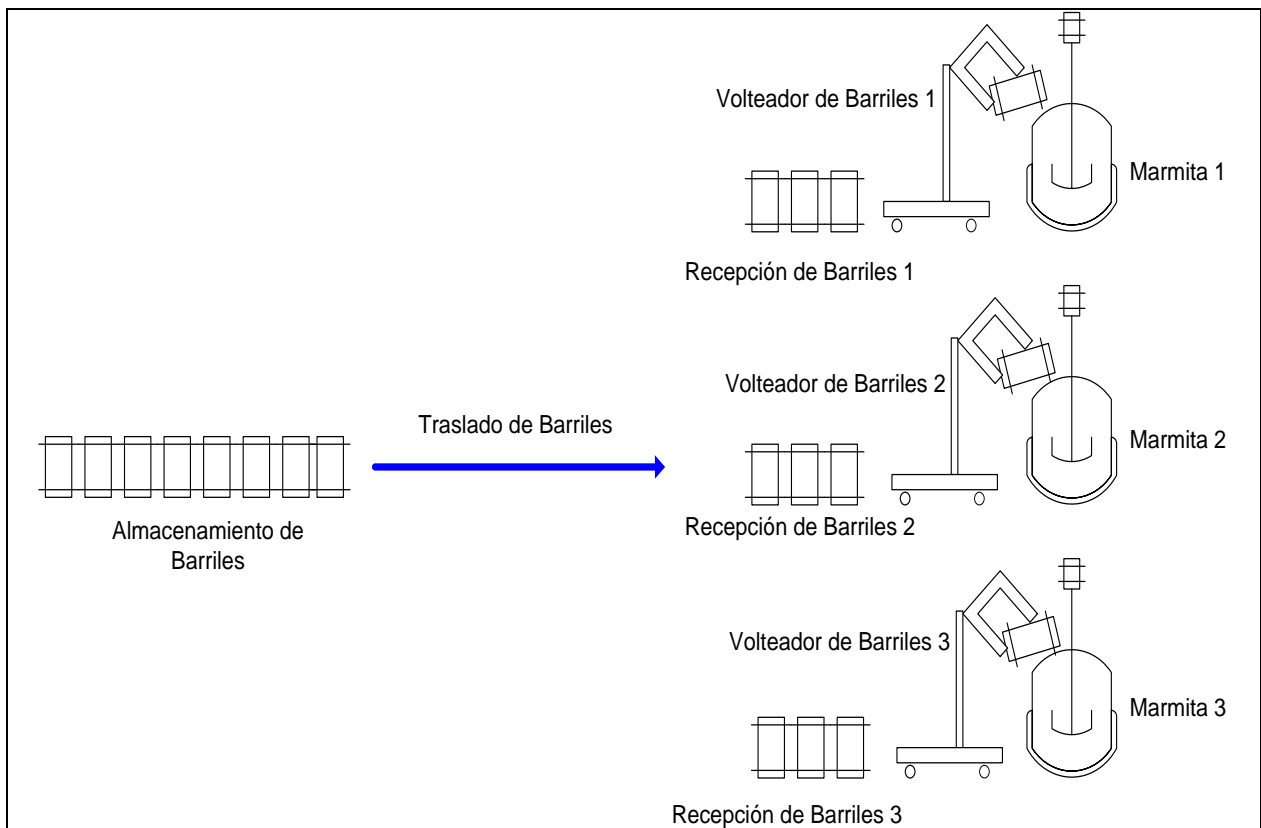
Volteador de Barriles 1

Marmita 1

Recepción de Barriles 1

Volteador de Barriles 2

Traslado de Barriles

Marmita 2

Recepción de Barriles 2

Almacenamiento de Barriles

Volteador de Barriles 3

Marmita 3

Recepción de Barriles 3